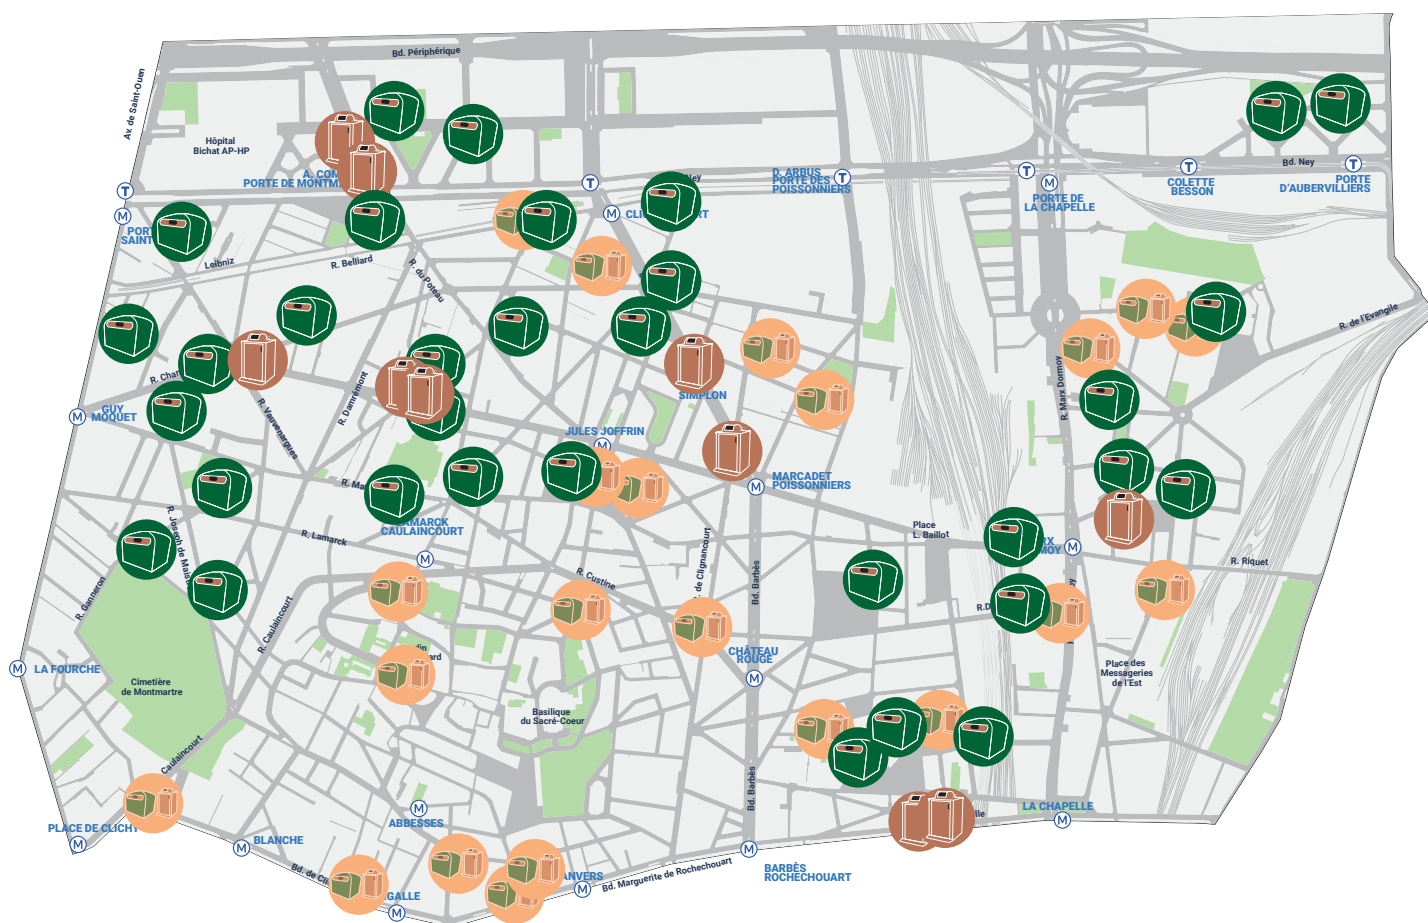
Bd. Périphérique
Av. de Saint-Ouen
Hôpital Bichat AP-HP
A. COM
PORTE DE MONTM
PORT SAINT
Leibniz
R. Belliard
R. du Poteau
CLI
RT
D. ARBUS PORTE DES POISSONNIERS
Bd. Ney
PORTE DE LA CHAPELLE
COLETTE BESSON
PORTE D'AUBERVILLIERS
R. de l'Evangile
R. Char
GUY MOQUET
R. Vauvenargues
R. Damrémont
SIMPLON
JULES JOFFRIN
R. Marx Dormoy
MARCADET POISSONNIERS
R. Ma
LAMARCK CAULAINCOURT
R. Joseph de Maistre
R. Lamarck
Place L. Baillot
RX MOY
R. Riquet
R. Ganneron
R. Custine
de Clignancourt
Bd. Barbès
R. Caulaincourt
R.D
oy
LA FOURCHE
Cimetière de Montmartre
rd
CHÂTEAU ROUGE
Place des Messageries de l'Est
Basilique du Sacré-Coeur
Caulaincourt
Bd. Barbès
lle
LA CHAPELLE
PLACE DE CLICHY
ABBESSES
BLANCHE
Bd. de Cl
GALLE
ANVERS
Bd. Marguerite de Rochechouart
BARBÈS ROCHECHOUART